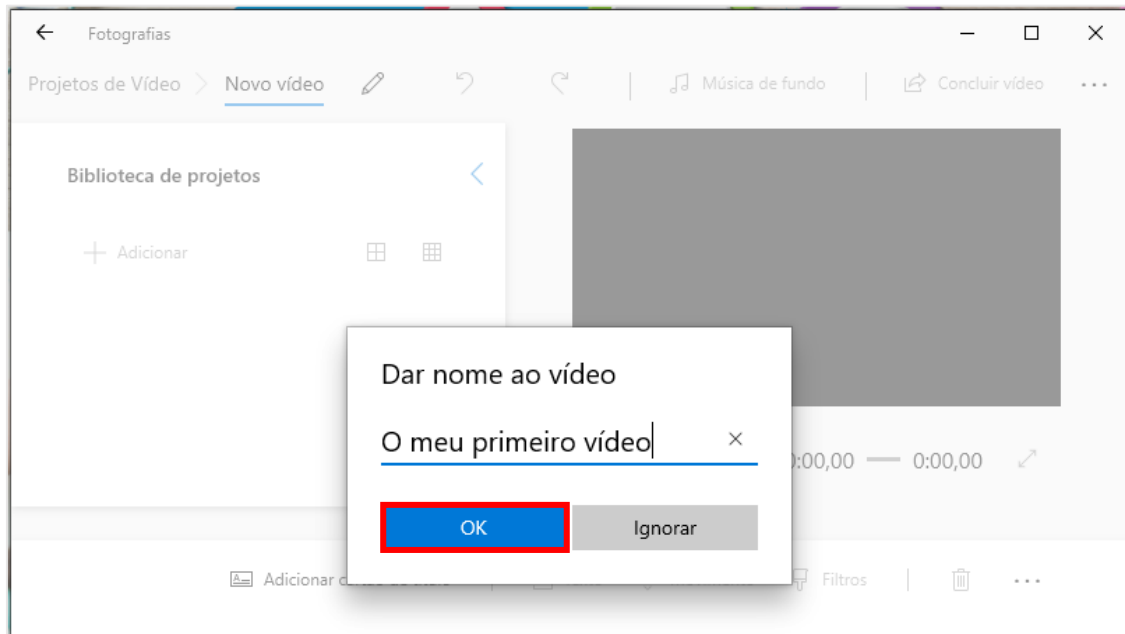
Fotografias

Projetos de Vídeo > Novo vídeo

Música de fundo

Concluir vídeo

...

Biblioteca de projetos

+ Adicionar

Dar nome ao vídeo

O meu primeiro vídeo

×

OK

Ignorar

0:00,00 — 0:00,00

Adicionar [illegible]

Filtros

...